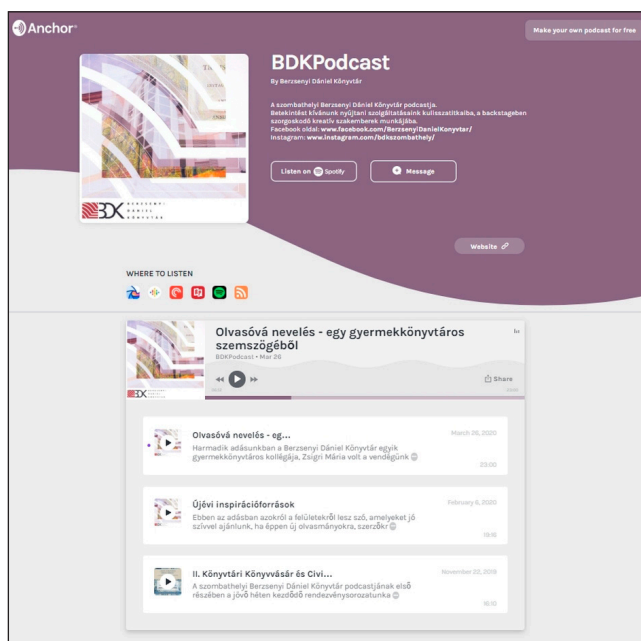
Anchor

Make your own podcast for free

BDKPodcast

By Berzsenyi Dániel Könyvtár

A szombathelyi Berzsenyi Dániel Könyvtár podcastja.
Betekintést kívánunk nyújtani szolgáltatásaink kulisszatitkaiba, a backstageben szorgoskodó kreatív szakemberek munkájába.
Facebook oldal: www.facebook.com/BerzsenyiDanielKonyvtar/
Instagram: www.instagram.com/bdkszombathely/

Listen on Spotify

Message

Website

WHERE TO LISTEN

BDK BERZSENYI DÁNIEL KÖNYVTÁR

Olvasóvá nevelés - egy gyermekkönyvtáros szemszögéből

BDKPodcast • Mar 26

Share

Olvasóvá nevelés - eg...

Harmadik adásunkban a Berzsenyi Dániel Könyvtár egyik gyermekkönyvtáros kollégája, Zsigri Mária volt a vendégünk

March 26, 2020

23:00

Újévi inspirációforrások

Ebben az adásban azokról a felületekről lesz szó, amelyeket jó szívvel ajánlunk, ha éppen új olvasmányokra, szerzőkr

February 6, 2020

19:18

II. Könyvtári Könyvvásár és Civi...

A szombathelyi Berzsenyi Dániel Könyvtár podcastjának első részében a jövő héten kezdődő rendezvénysorozatunka

November 22, 2019

16:12